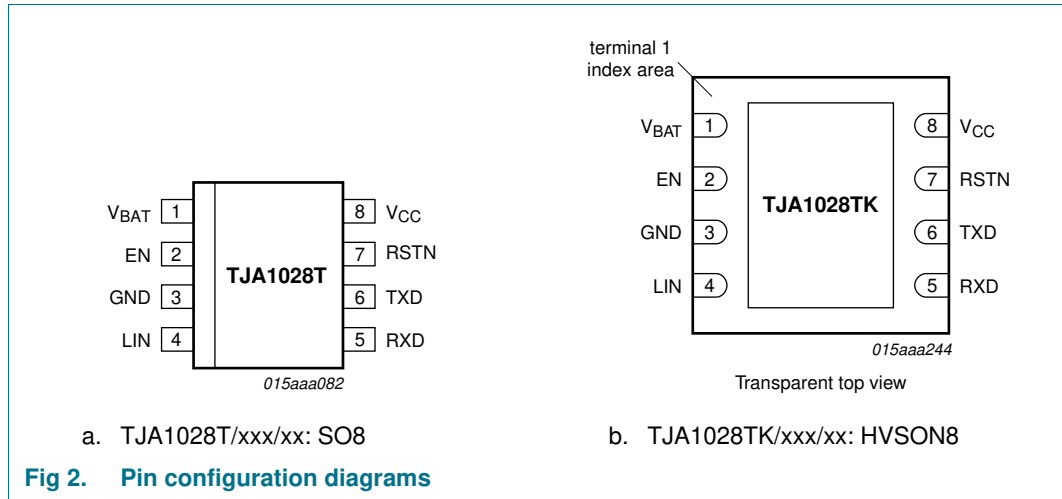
$V_{BAT}$ 1
EN 2
GND 3
LIN 4
TJA1028T
8 $V_{CC}$
7 RSTN
6 TXD
5 RXD
015aaa082

a. TJA1028T/xxx/xx: SO8

terminal 1 index area
$V_{BAT}$ 1
EN 2
GND 3
LIN 4
TJA1028TK
8 $V_{CC}$
7 RSTN
6 TXD
5 RXD
015aaa244
Transparent top view

b. TJA1028TK/xxx/xx: HVSON8

Fig 2. Pin configuration diagrams